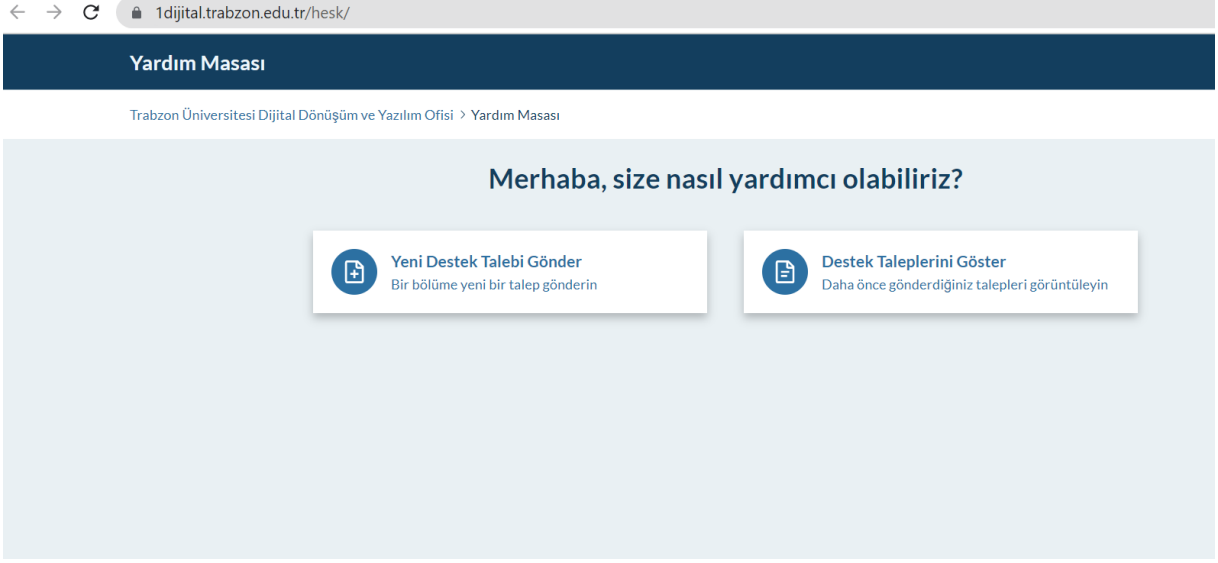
1dijital.trabzon.edu.tr/hesk/

Yardım Masası

Trabzon Üniversitesi Dijital Dönüşüm ve Yazılım Ofisi > Yardım Masası

Merhaba, size nasıl yardımcı olabiliriz?

Yeni Destek Talebi Gönder
Bir bölüme yeni bir talep gönderin

Destek Taleplerini Göster
Daha önce gönderdiğiniz talepleri görüntüleyin